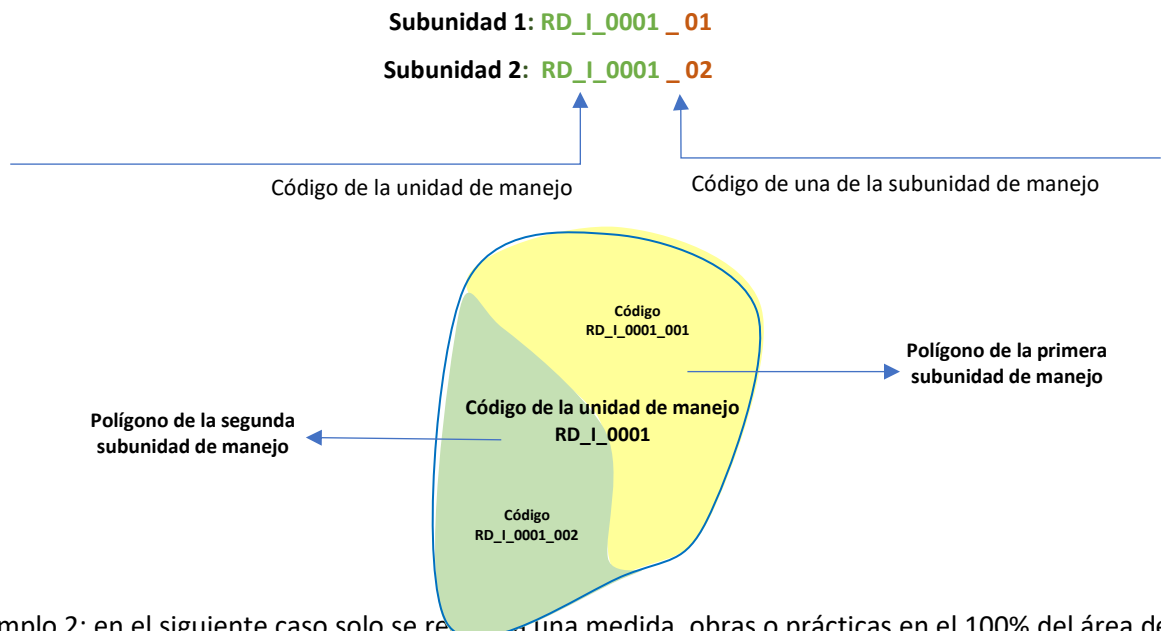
Subunidad 1: RD_I_0001 _ 01

Subunidad 2: RD_I_0001 _ 02

Código de la unidad de manejo

Código de una de la subunidad de manejo

Código
RD_I_0001_001

Polígono de la primera subunidad de manejo

Código de la unidad de manejo
RD_I_0001

Polígono de la segunda subunidad de manejo

Código
RD_I_0001_002

mplo 2: en el siguiente caso solo se re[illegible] una medida, obras o prácticas en el 100% del área de